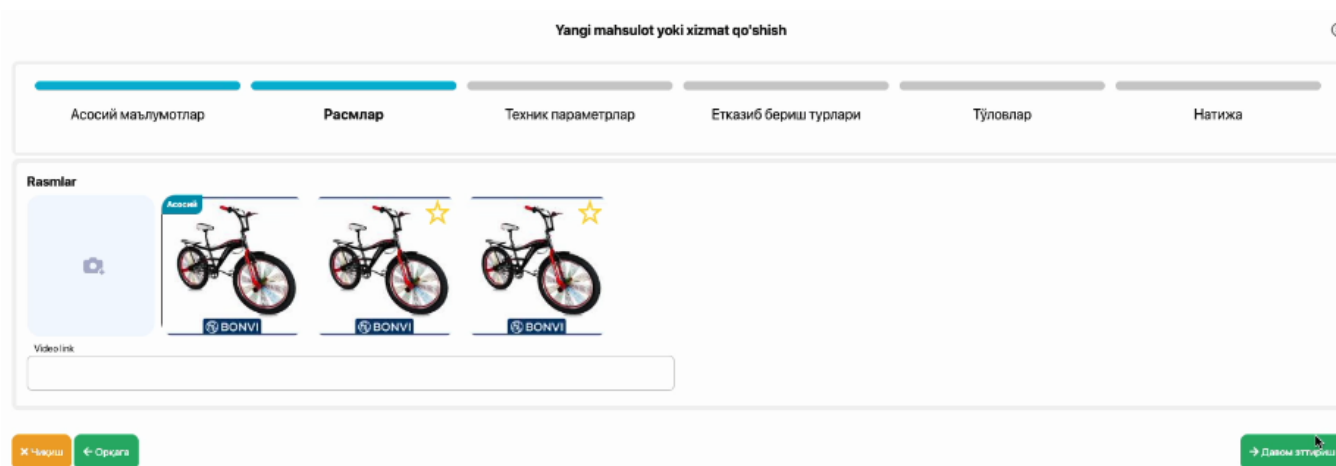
Yangi mahsulot yoki xizmat qo'shish

Асосий маълумотлар
Расмлар
Техник параметрлар
Етказиб бериш турлари
Тўловлар
Натижа

Rasmlar

Асосий

BONVI
BONVI
BONVI

Video link

✖ Чиқиш
← Орқага
→ Давом эттириш